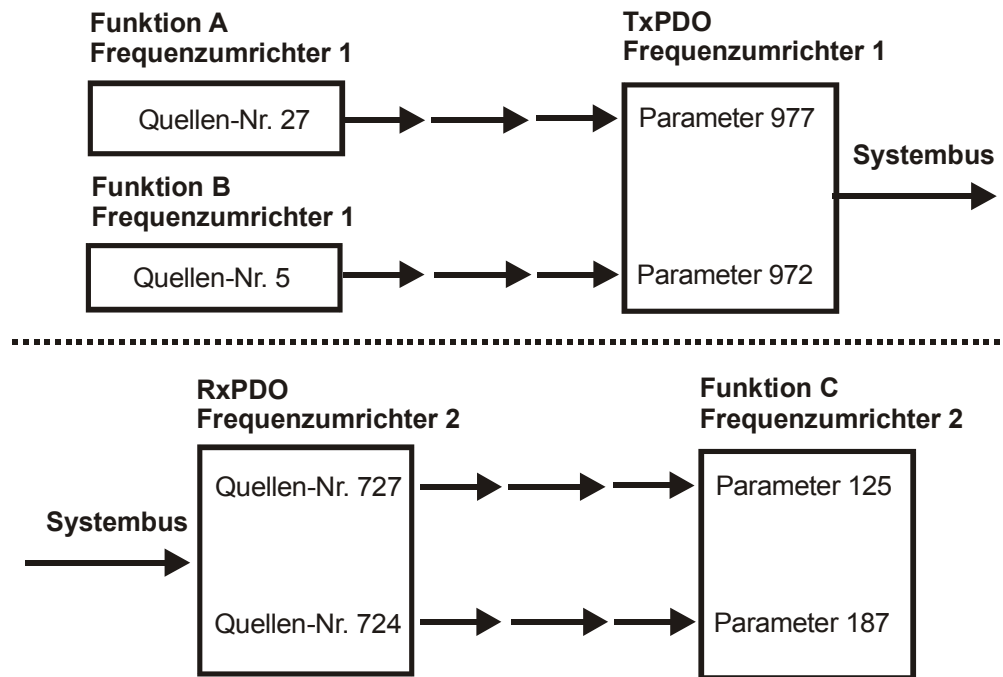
Funktion A
Frequenzumrichter 1

Quellen-Nr. 27

TxPDO
Frequenzumrichter 1

Parameter 977

Systembus

Funktion B
Frequenzumrichter 1

Quellen-Nr. 5

Parameter 972

RxPDO
Frequenzumrichter 2

Quellen-Nr. 727

Systembus

Quellen-Nr. 724

Funktion C
Frequenzumrichter 2

Parameter 125

Parameter 187